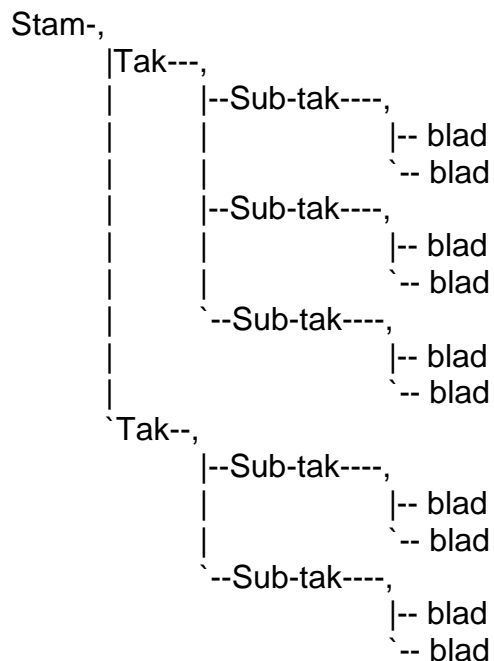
Stam-,
|Tak---,
| |--Sub-tak----,
| | |-- blad
| | `-- blad
| |--Sub-tak----,
| | |-- blad
| | `-- blad
| `--Sub-tak----,
| |-- blad
| `-- blad
`Tak--,
|--Sub-tak----,
| |-- blad
| `-- blad
`--Sub-tak----,
|-- blad
`-- blad